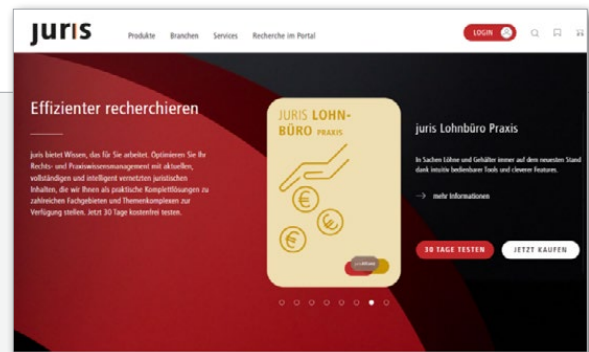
juris

Produkte Branchen Services Recherche im Portal

LOGIN

Effizienter recherchieren

juris bietet Wissen, das für Sie arbeitet. Optimieren Sie Ihr Rechts- und Praxiswissensmanagement mit aktuellen, vollständigen und intelligent vernetzten juristischen Inhalten, die wir Ihnen als praktische Komplettlösungen zu zahlreichen Fachgebieten und Themenkomplexen zur Verfügung stellen. Jetzt 30 Tage kostenfrei testen.

JURIS LOHNBÜRO PRAXIS

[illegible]

juris Lohnbüro Praxis

In Sachen Löhne und Gehälter immer auf dem neuesten Stand dank intuitiv bedienbarer Tools und cleverer Features.

→ mehr Informationen

30 TAGE TESTEN

JETZT KAUFEN